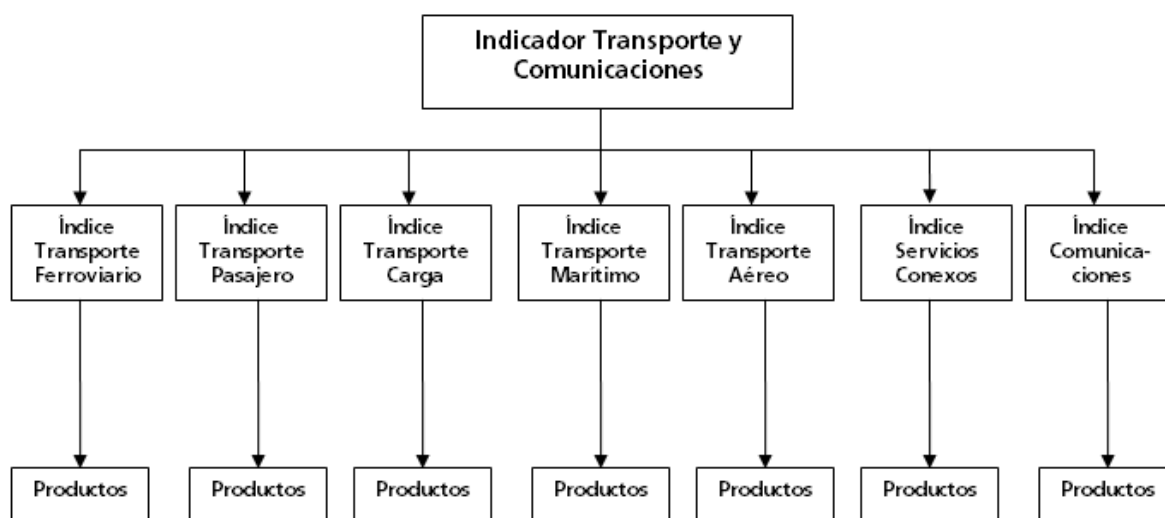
Indicador Transporte y Comunicaciones

Índice Transporte Ferroviario

Índice Transporte Pasajero

Índice Transporte Carga

Índice Transporte Marítimo

Índice Transporte Aéreo

Índice Servicios Conexos

Índice Comunicaciones

Productos

Productos

Productos

Productos

Productos

Productos

Productos